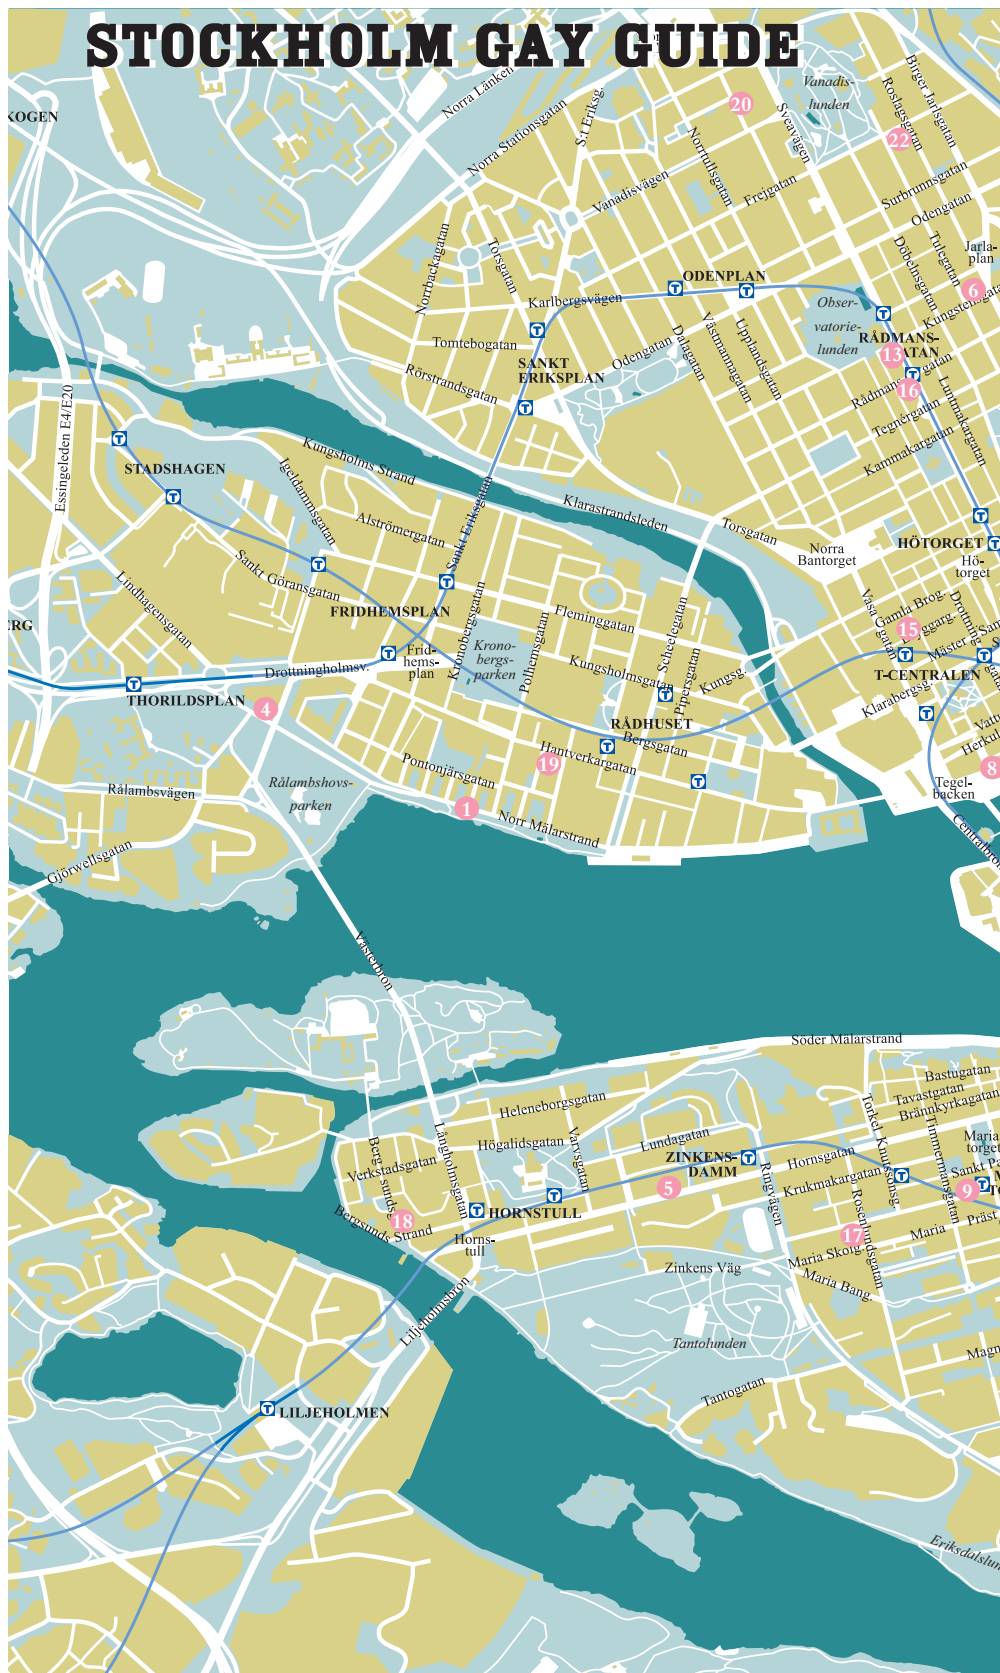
STOCKHOLM GAY GUIDE

KOGEN
Norra Länken
Norra Stationsgatan
S:t Eriksg.
Norrtullsgatan
Sveavägen
Vanadislunden
Roslagsgatan
Birger Jarlsgatan
20
22
Vanadisvägen
Frejgatan
Surbrunnsgatan
Odengatan
Tulegatan
Döbelnsgatan
Jarlaplan
6
Kungstensgatan
Norrbackagatan
Torsgatan
Karlbergsvägen
ODENPLAN
Tomtebogatan
Observatorielunden
RÅDMANSGATAN
13
16
Rådmansgatan
Rörstrandsgatan
SANKT ERIKSPLAN
Odengatan
Dalagatan
Västmannagatan
Upplandsgatan
Tegnérgatan
Luntmakargatan
Kammakargatan
Essingeleden E4/E20
STADSHAGEN
Kungsholms Strand
Igeldammsgatan
Sankt Eriksgatan
Klarastrandsleden
Torsgatan
Alströmergatan
Norra Bantorget
HÖTORGET
Hötorget
Sankt Göransgatan
Lindhagensgatan
FRIDHEMSPLAN
Kronobergsgatan
Fleminggatan
Vasagatan
Gamla Brog.
Drottningg.
Mäster Sam.
15
ERG
Drottningholmsv.
Fridhemsplan
Kronobergsparken
Polhemsgatan
Scheelegatan
Kungsholmsgatan
Pipersgatan
Kungsg.
T-CENTRALEN
THORILDSPLAN
4
RÅDHUSET
Klarabergsg.
Bergsgatan
Vattug.
Herkul.
8
Pontonjärgatan
Hantverkargatan
19
Tegelbacken
Rålambsvägen
Rålambshovsparken
1
Norr Mälarstrand
Centralbron
Gjörwellsgatan
Västerbron
Söder Mälarstrand
Bastugatan
Tavastgatan
Brännkyrkagatan
Heleneborgsgatan
Torkel Knutssonsg.
Timmermansgatan
Mariatorget
Högalidsgatan
Varvsgatan
Lundagatan
Bergsunds
Långholmsgatan
Verkstadsgatan
ZINKENSDAMM
Hornsgatan
Sankt Pa.
9
5
Ringvägen
Krukmakargatan
HORNSTULL
Rosenlundsgatan
Präst
18
Bergsunds Strand
Hornstull
17
Maria
Zinkens Väg
Maria Skolg.
Maria Bang.
Liljeholmsbron
Tantolunden
Magn.
Tantogatan
LILJEHOLMEN
Eriksdalslun.